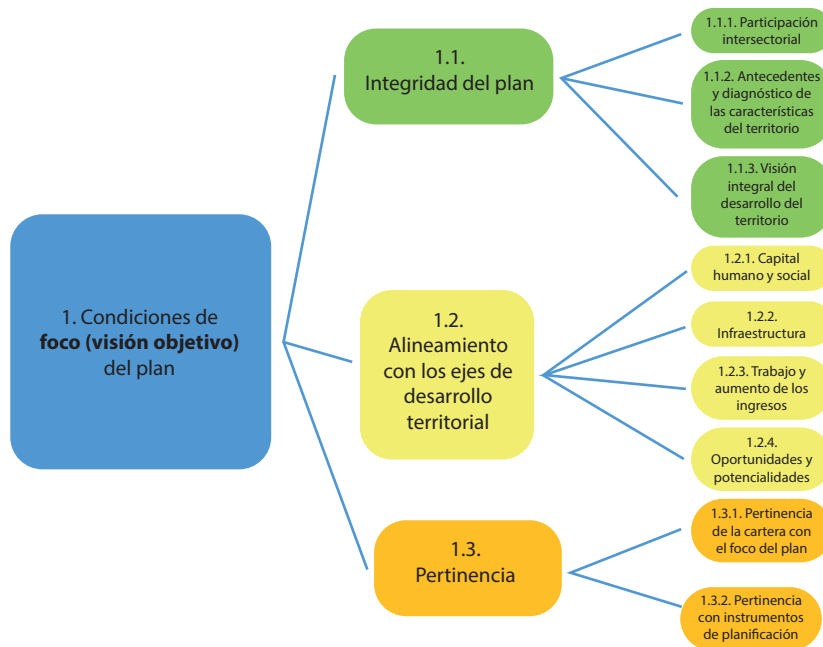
1. Condiciones de **foco (visión objetivo)** del plan

1.1. Integridad del plan

1.1.1. Participación intersectorial

1.1.2. Antecedentes y diagnóstico de las características del territorio

1.1.3. Visión integral del desarrollo del territorio

1.2. Alineamiento con los ejes de desarrollo territorial

1.2.1. Capital humano y social

1.2.2. Infraestructura

1.2.3. Trabajo y aumento de los ingresos

1.2.4. Oportunidades y potencialidades

1.3. Pertinencia

1.3.1. Pertinencia de la cartera con el foco del plan

1.3.2. Pertinencia con instrumentos de planificación